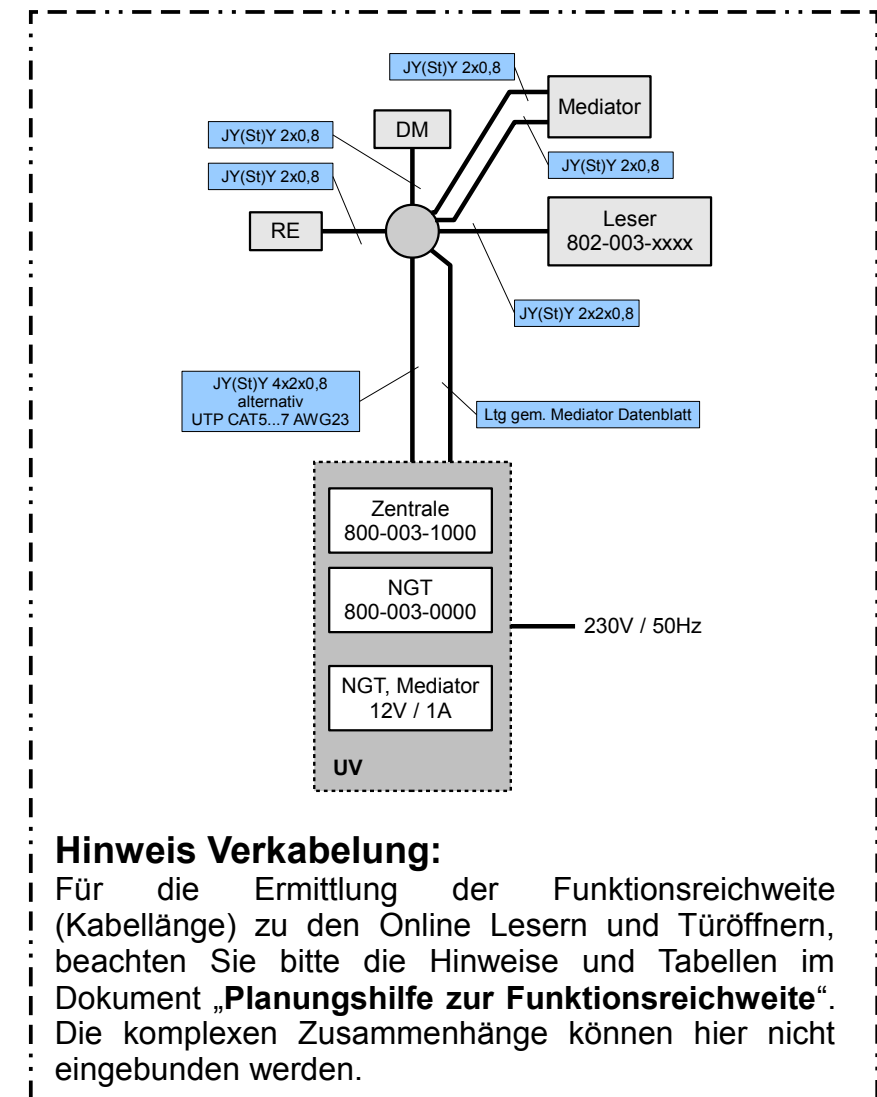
JY(St)Y 2x0,8

Mediator

DM

JY(St)Y 2x0,8

JY(St)Y 2x0,8

JY(St)Y 2x0,8

RE

Leser
802-003-xxxx

JY(St)Y 2x2x0,8

JY(St)Y 4x2x0,8
alternativ
UTP CAT5...7 AWG23

Ltg gem. Mediator Datenblatt

Zentrale
800-003-1000

NGT
800-003-0000

230V / 50Hz

NGT, Mediator
12V / 1A

UV

**Hinweis Verkabelung:**
Für die Ermittlung der Funktionsreichweite (Kabellänge) zu den Online Lesern und Türöffnern, beachten Sie bitte die Hinweise und Tabellen im Dokument „**Planungshilfe zur Funktionsreichweite**“. Die komplexen Zusammenhänge können hier nicht eingebunden werden.